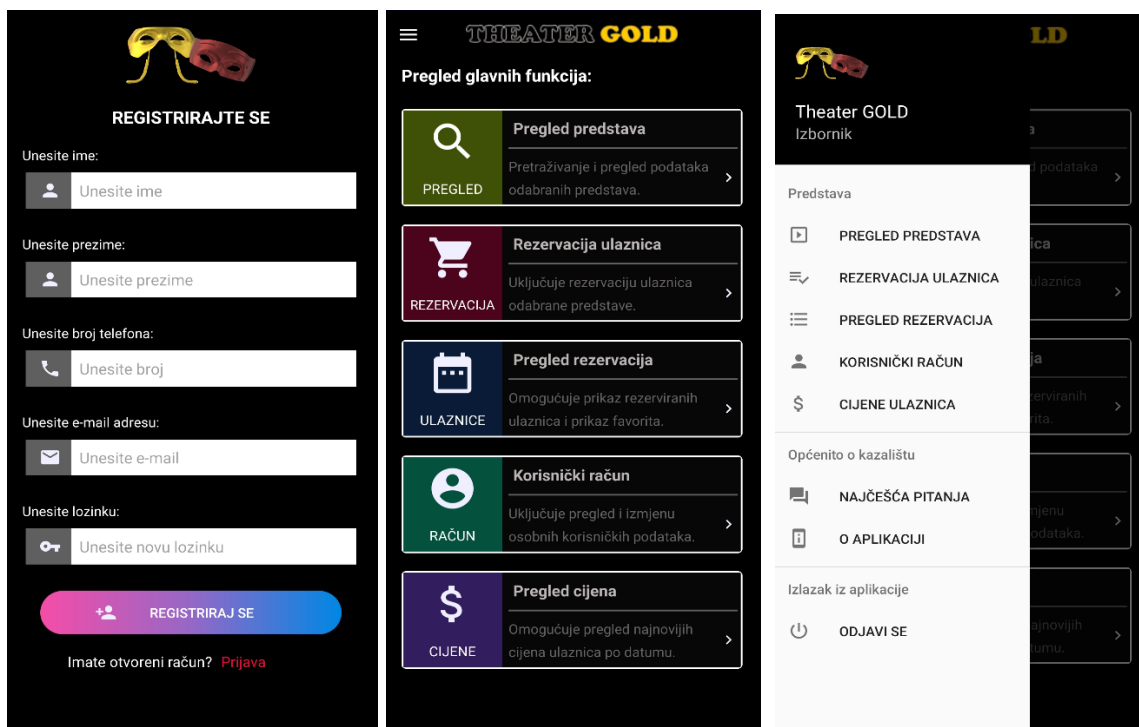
REGISTRIRAJTE SE

Unesite ime:

Unesite ime

Unesite prezime:

Unesite prezime

Unesite broj telefona:

Unesite broj

Unesite e-mail adresu:

Unesite e-mail

Unesite lozinku:

Unesite novu lozinku

REGISTRIRAJ SE

Imate otvoreni račun? Prijava

THEATER GOLD

Pregled glavnih funkcija:

PREGLED
Pregled predstava
Pretraživanje i pregled podataka odabranih predstava.

REZERVACIJA
Rezervacija ulaznica
Uključuje rezervaciju ulaznica odabrane predstave.

ULAZNICE
Pregled rezervacija
Omogućuje prikaz rezerviranih ulaznica i prikaz favorita.

RAČUN
Korisnički račun
Uključuje pregled i izmjenu osobnih korisničkih podataka.

CIJENE
Pregled cijena
Omogućuje pregled najnovijih cijena ulaznica po datumu.

Theater GOLD
Izbornik

Predstava
PREGLED PREDSTAVA
REZERVACIJA ULAZNICA
PREGLED REZERVACIJA
KORISNIČKI RAČUN
CIJENE ULAZNICA

Općenito o kazalištu
NAJČEŠĆA PITANJA
O APLIKACIJI

Izlazak iz aplikacije
ODJAVI SE